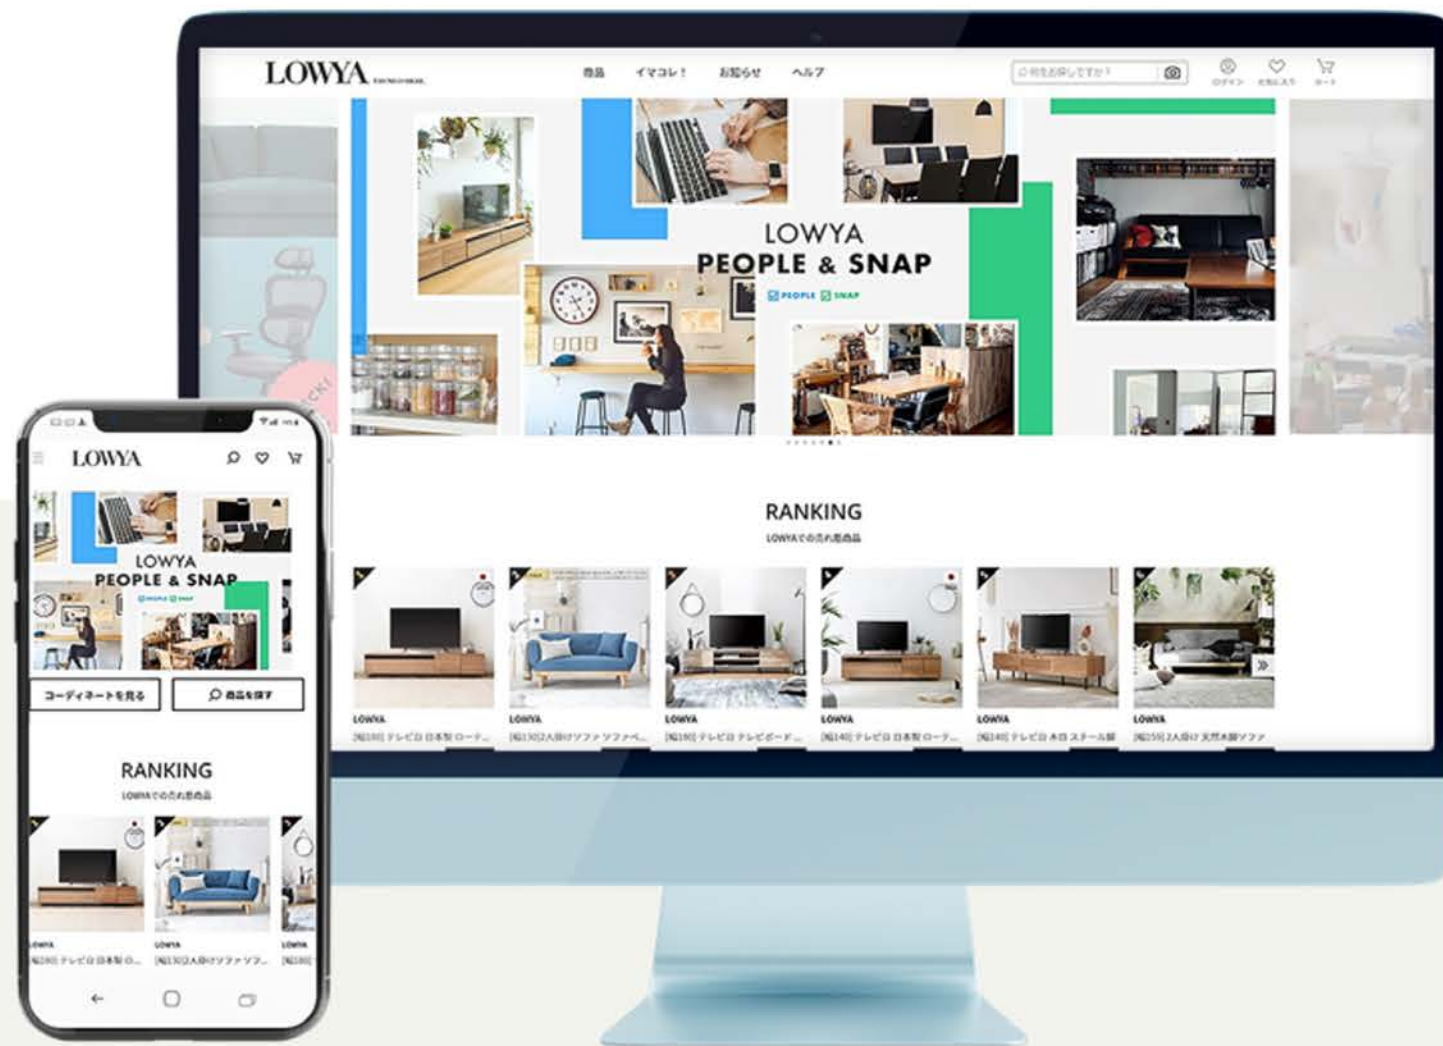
LOWYA

商品 イマコレ! お知らせ ヘルプ

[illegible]

ログイン お気に入り カート

LOWYA
PEOPLE & SNAP

PEOPLE SNAP

RANKING

LOWYAでの売れ筋商品

LOWYA
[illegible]

LOWYA
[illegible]

LOWYA
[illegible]

LOWYA
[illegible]

LOWYA
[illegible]

LOWYA
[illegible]

LOWYA

LOWYA
PEOPLE & SNAP

コーディネートを見る

商品を探す

RANKING

LOWYAでの売れ筋商品

LOWYA
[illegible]

LOWYA
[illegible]

LOWYA
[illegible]